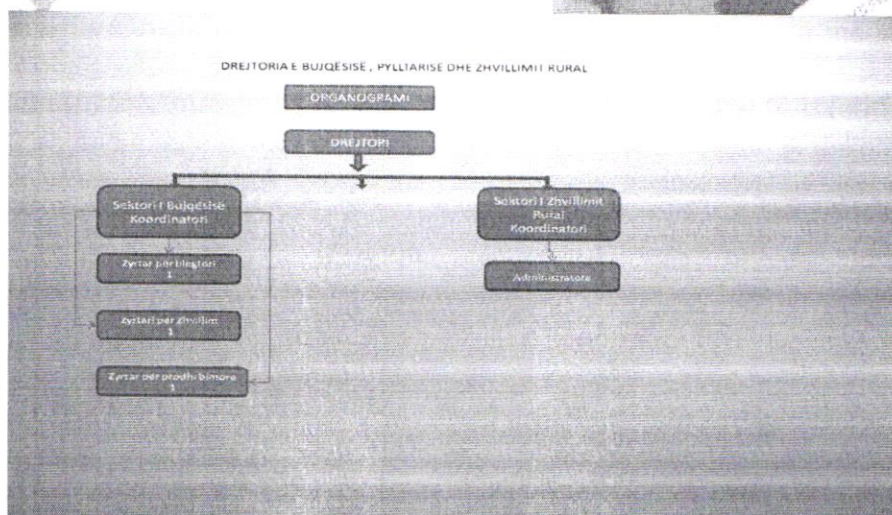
DREJTORIA E BUJQESISE , PYLLTARISE DHE ZHVILLIMIT RURAL

ORGANOGRAMI

DREJTORI

Sektori i Bujqësisë Koordinatori

Sektori i Zhvillimit Rural Koordinatori

Zyrtar për blegtori 1

Administratore

Zyrtari për zhvillim 1

Zyrtar për prodhi bimore 1